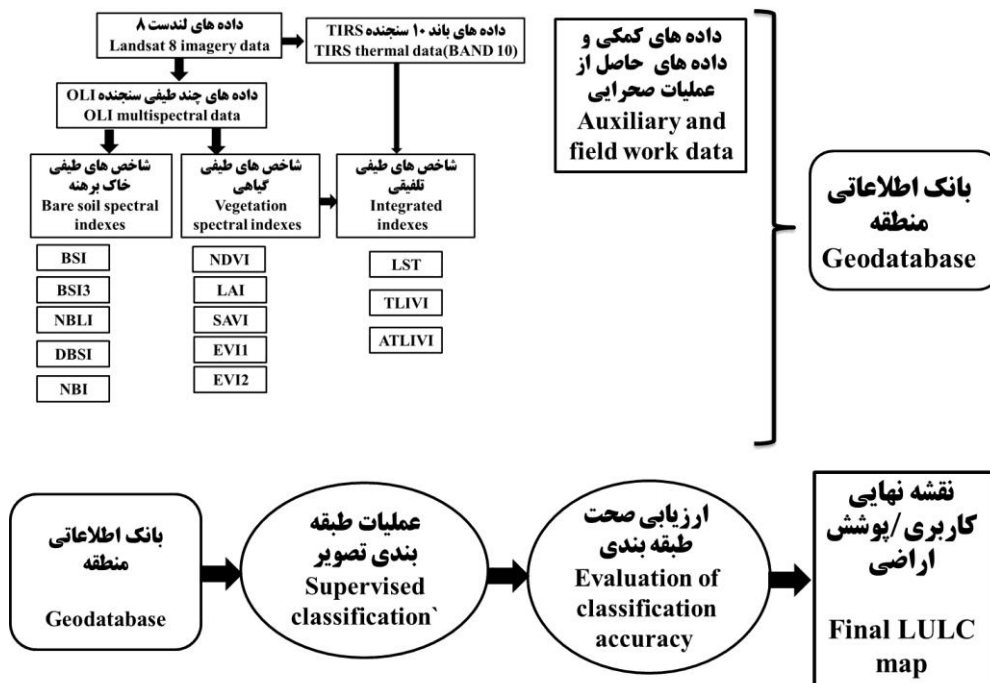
داده های لندست ۸
Landsat 8 imagery data

داده های باند ۱۰ سنجنده TIRS
TIRS thermal data(BAND 10)

داده های کمکی و داده های حاصل از عملیات صحرایی
Auxiliary and field work data

داده های چند طیفی سنجنده OLI
OLI multispectral data

شاخص های طیفی خاک برهنه
Bare soil spectral indexes

شاخص های طیفی گیاهی
Vegetation spectral indexes

شاخص های طیفی تلفیقی
Integrated indexes

BSI
BSI3
NBLI
DBSI
NBI

NDVI
LAI
SAVI
EVI1
EVI2

LST
TLIVI
ATLIVI

بانک اطلاعاتی منطقه
Geodatabase

بانک اطلاعاتی منطقه
Geodatabase

عملیات طبقه بندی تصویر
Supervised classification`

ارزیابی صحت طبقه بندی
Evaluation of classification accuracy

نقشه نهایی کاربری/پوشش اراضی
Final LULC map